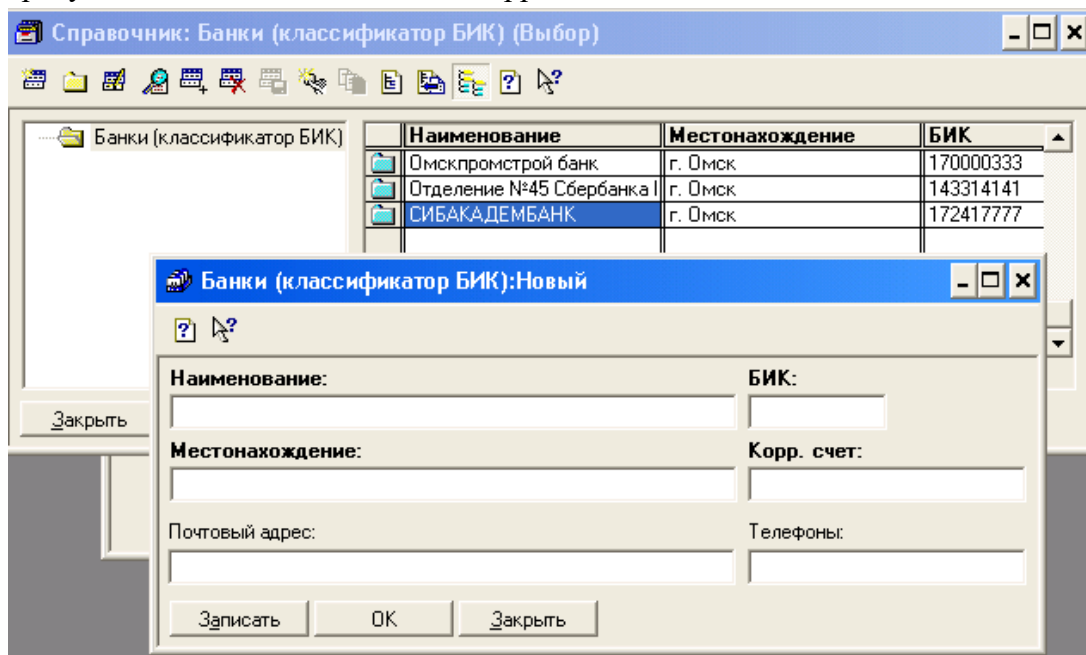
Справочник: Банки (классификатор БИК) (Выбор)

Банки (классификатор БИК)

| | Наименование | Местонахождение | БИК |
|---|---|---|---|
| | Омскпромстрой банк | г. Омск | 170000333 |
| | Отделение №45 Сбербанка I | г. Омск | 143314141 |
| | СИБАКАДЕМБАНК | г. Омск | 172417777 |

Закрыть

Банки (классификатор БИК):Новый

Наименование:

БИК:

Местонахождение:

Корр. счет:

Почтовый адрес:

Телефоны:

Записать

OK

Закрыть